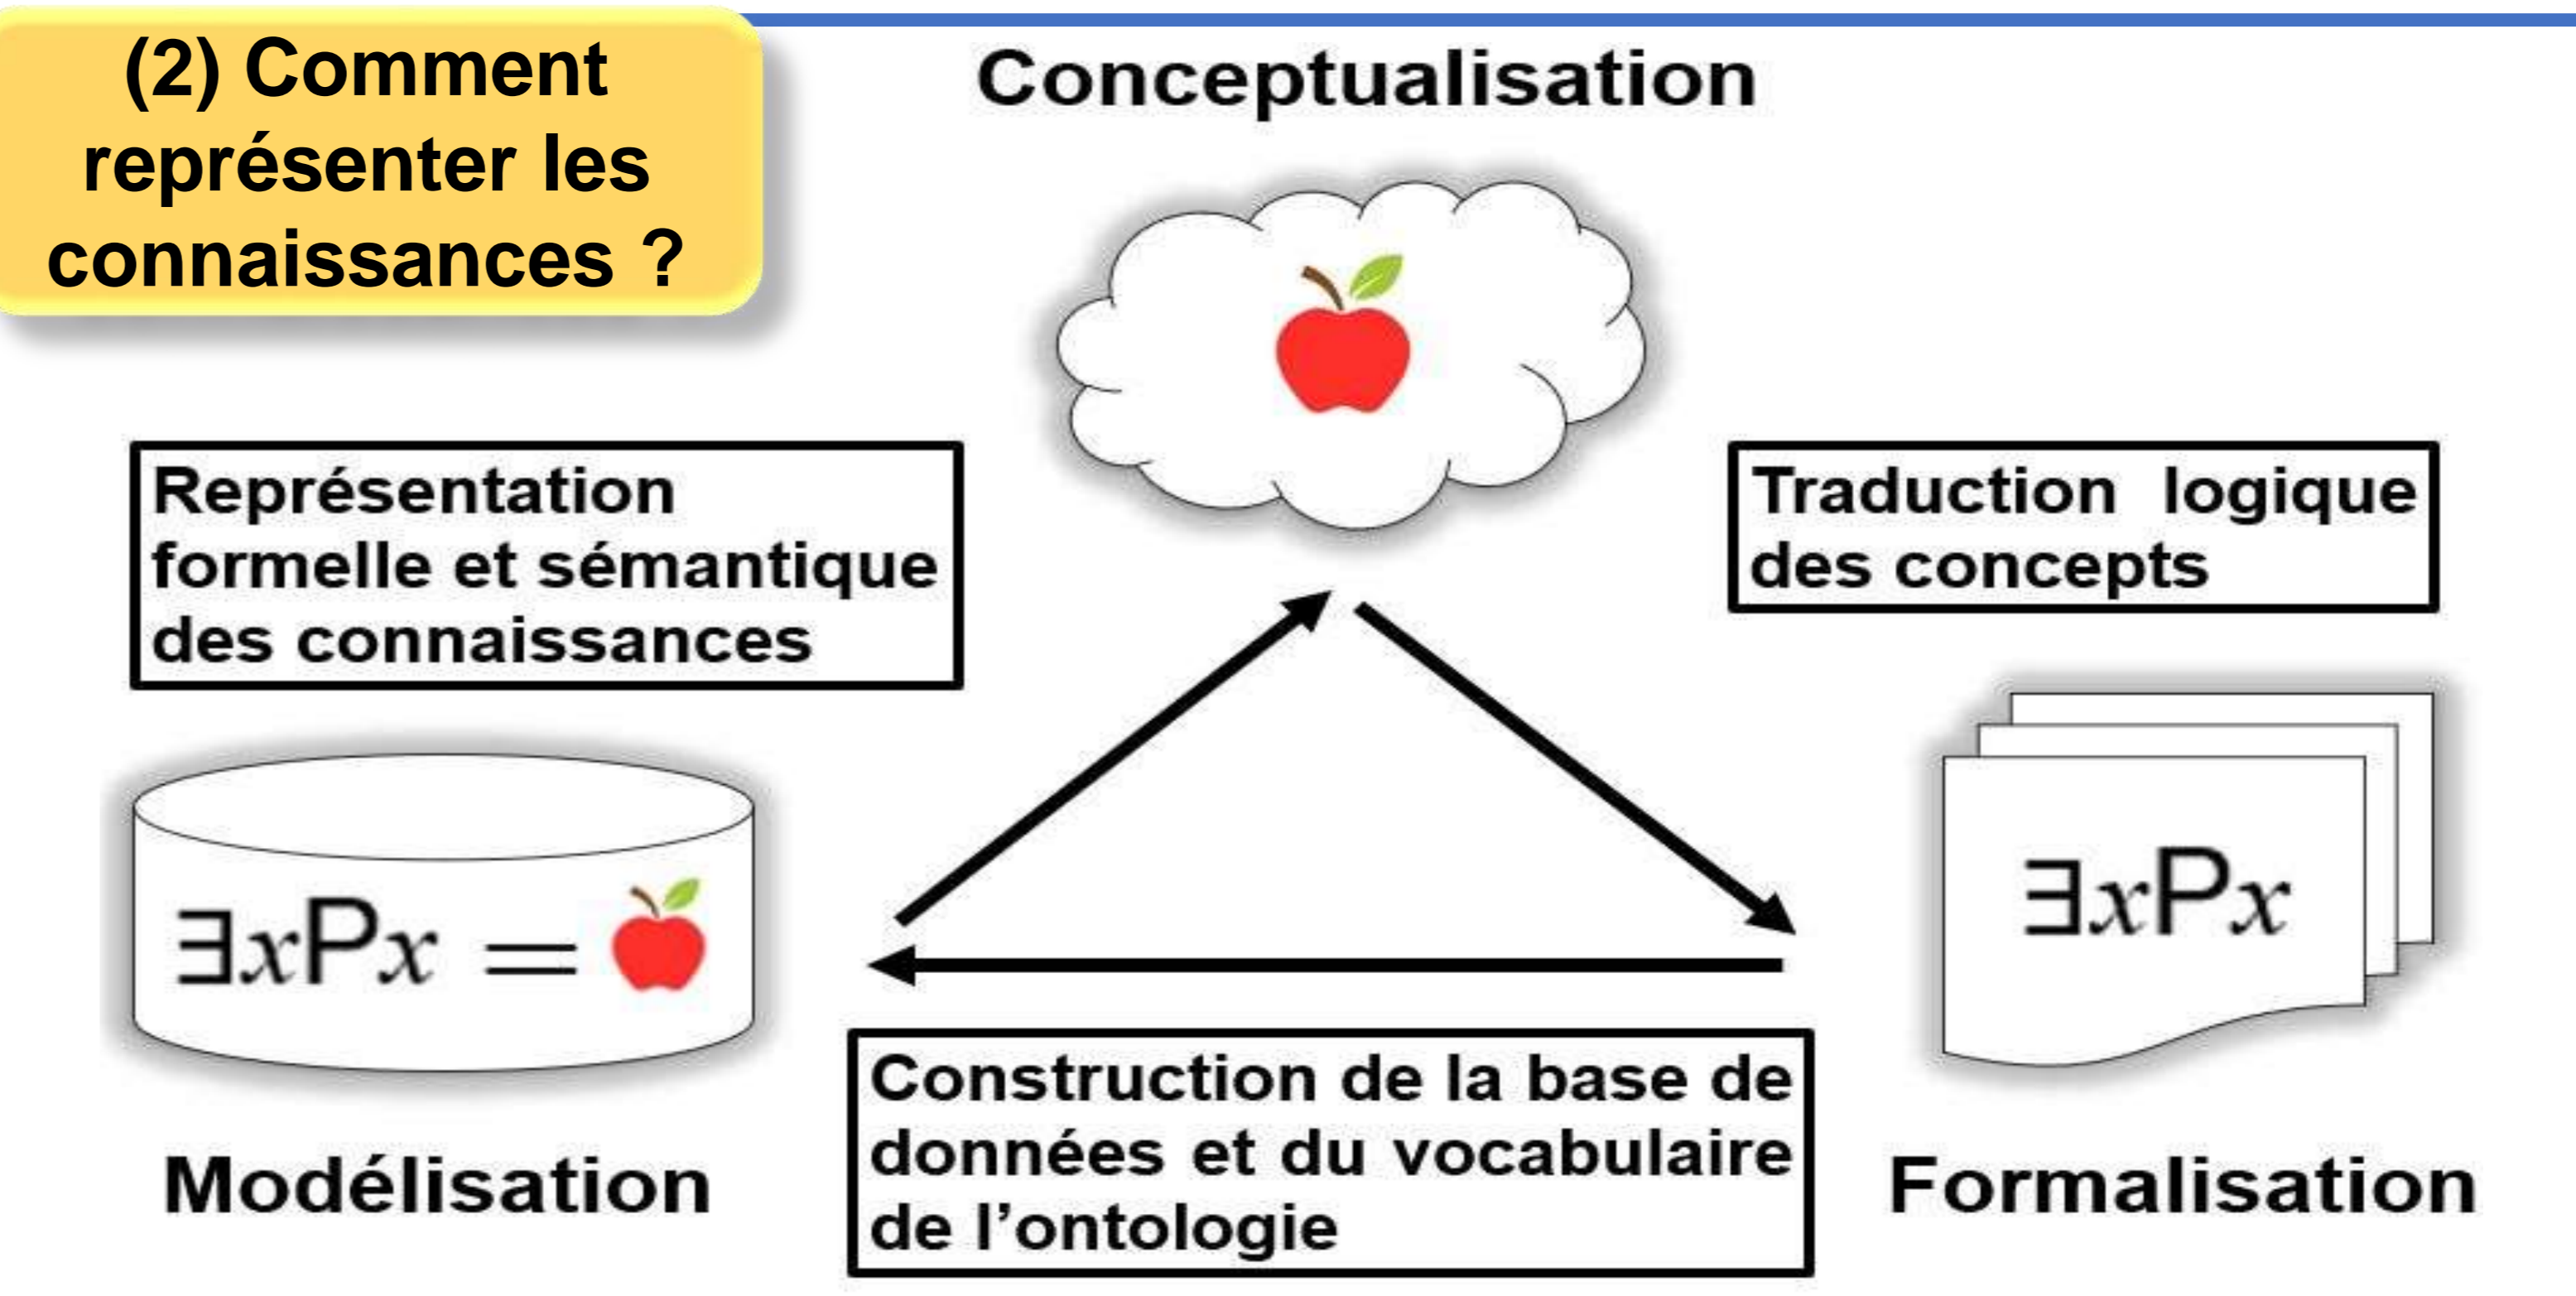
(2) Comment représenter les connaissances ?

Conceptualisation

Représentation formelle et sémantique des connaissances

Traduction logique des concepts

$\exists x P x =$

$\exists x P x$

Construction de la base de données et du vocabulaire de l'ontologie

Modélisation

Formalisation